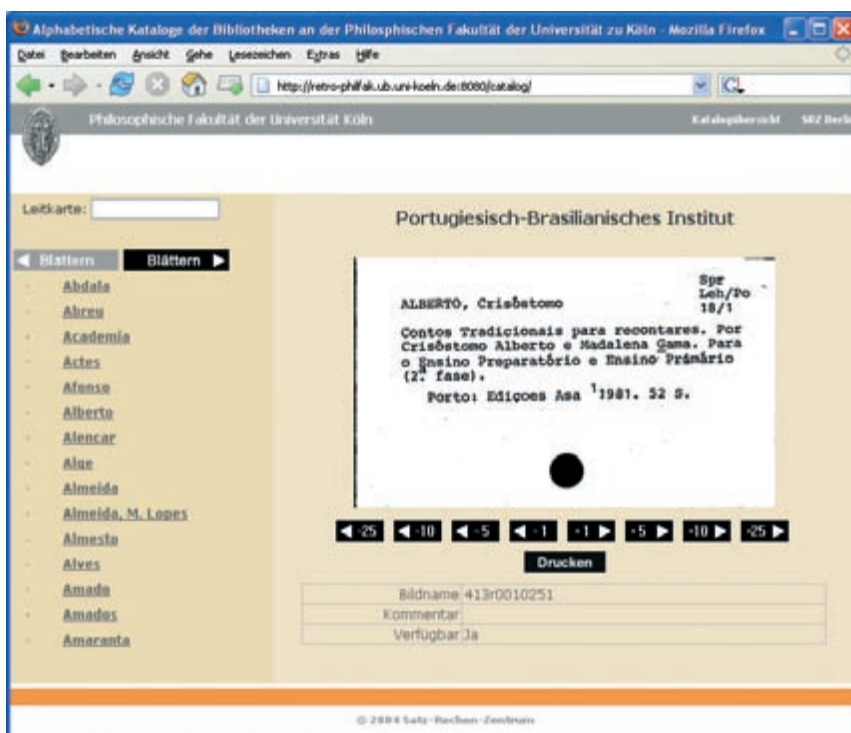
Alphabetische Kataloge der Bibliotheken an der Philosphischen Fakultät der Universität zu Köln - Mozilla Firefox

Datei Bearbeiten Ansicht Gehe Lesezeichen Extras Hilfe

http://retro-philfak.ub.uni-koeln.de:8080/catalog/

Philosophische Fakultät der Universität Köln

Katalogübersicht SRZ Berl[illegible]

Leitkarte:

◀ Blättern Blättern ▶

Abdala
Abreu
Academia
Actes
Afonso
Alberto
Alencar
Alge
Almeida
Almeida, M. Lopes
Almesto
Alves
Amado
Amados
Amaranta

Portugiesisch-Brasilianisches Institut

Spr Leh/Po 18/1

ALBERTO, Crisóstomo

Contos Tradicionais para recontares. Por Crisóstomo Alberto e Madalena Gama. Para o Ensino Preparatório e Ensino Primário (2.ª fase).

Porto: Ediçoes Asa $^1$1981. 52 S.

◀ -25 ◀ -10 ◀ -5 ◀ -1 +1 ▶ +5 ▶ +10 ▶ +25 ▶

Drucken

| | |
|---|---|
| Bildname | 413r0010251 |
| Kommentar | |
| Verfügbar | Ja |

© 2004 Satz-Rechen-Zentrum